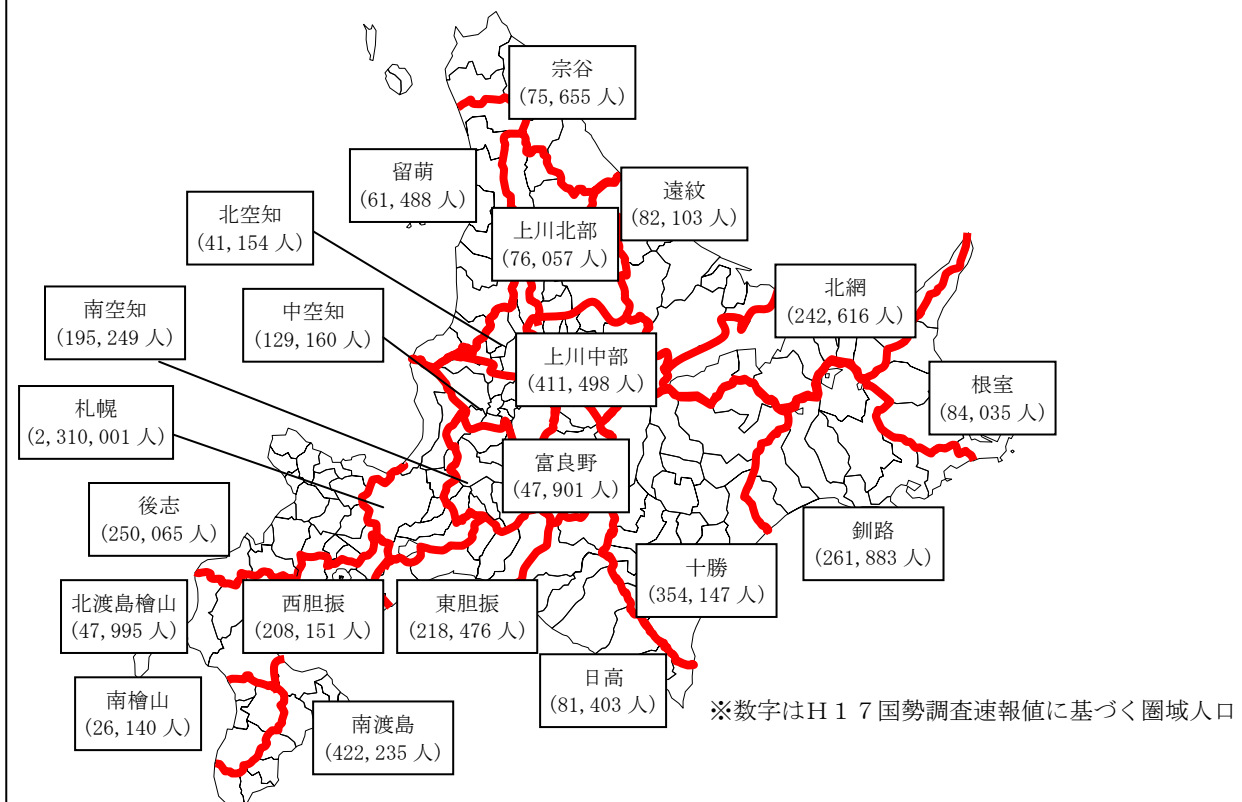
宗谷
（75, 655 人）

留萌
（61, 488 人）

遠紋
（82, 103 人）

北空知
（41, 154 人）

上川北部
（76, 057 人）

北網
（242, 616 人）

南空知
（195, 249 人）

中空知
（129, 160 人）

上川中部
（411, 498 人）

根室
（84, 035 人）

札幌
（2, 310, 001 人）

富良野
（47, 901 人）

後志
（250, 065 人）

釧路
（261, 883 人）

十勝
（354, 147 人）

北渡島檜山
（47, 995 人）

西胆振
（208, 151 人）

東胆振
（218, 476 人）

日高
（81, 403 人）

南檜山
（26, 140 人）

南渡島
（422, 235 人）

※数字はＨ１７国勢調査速報値に基づく圏域人口